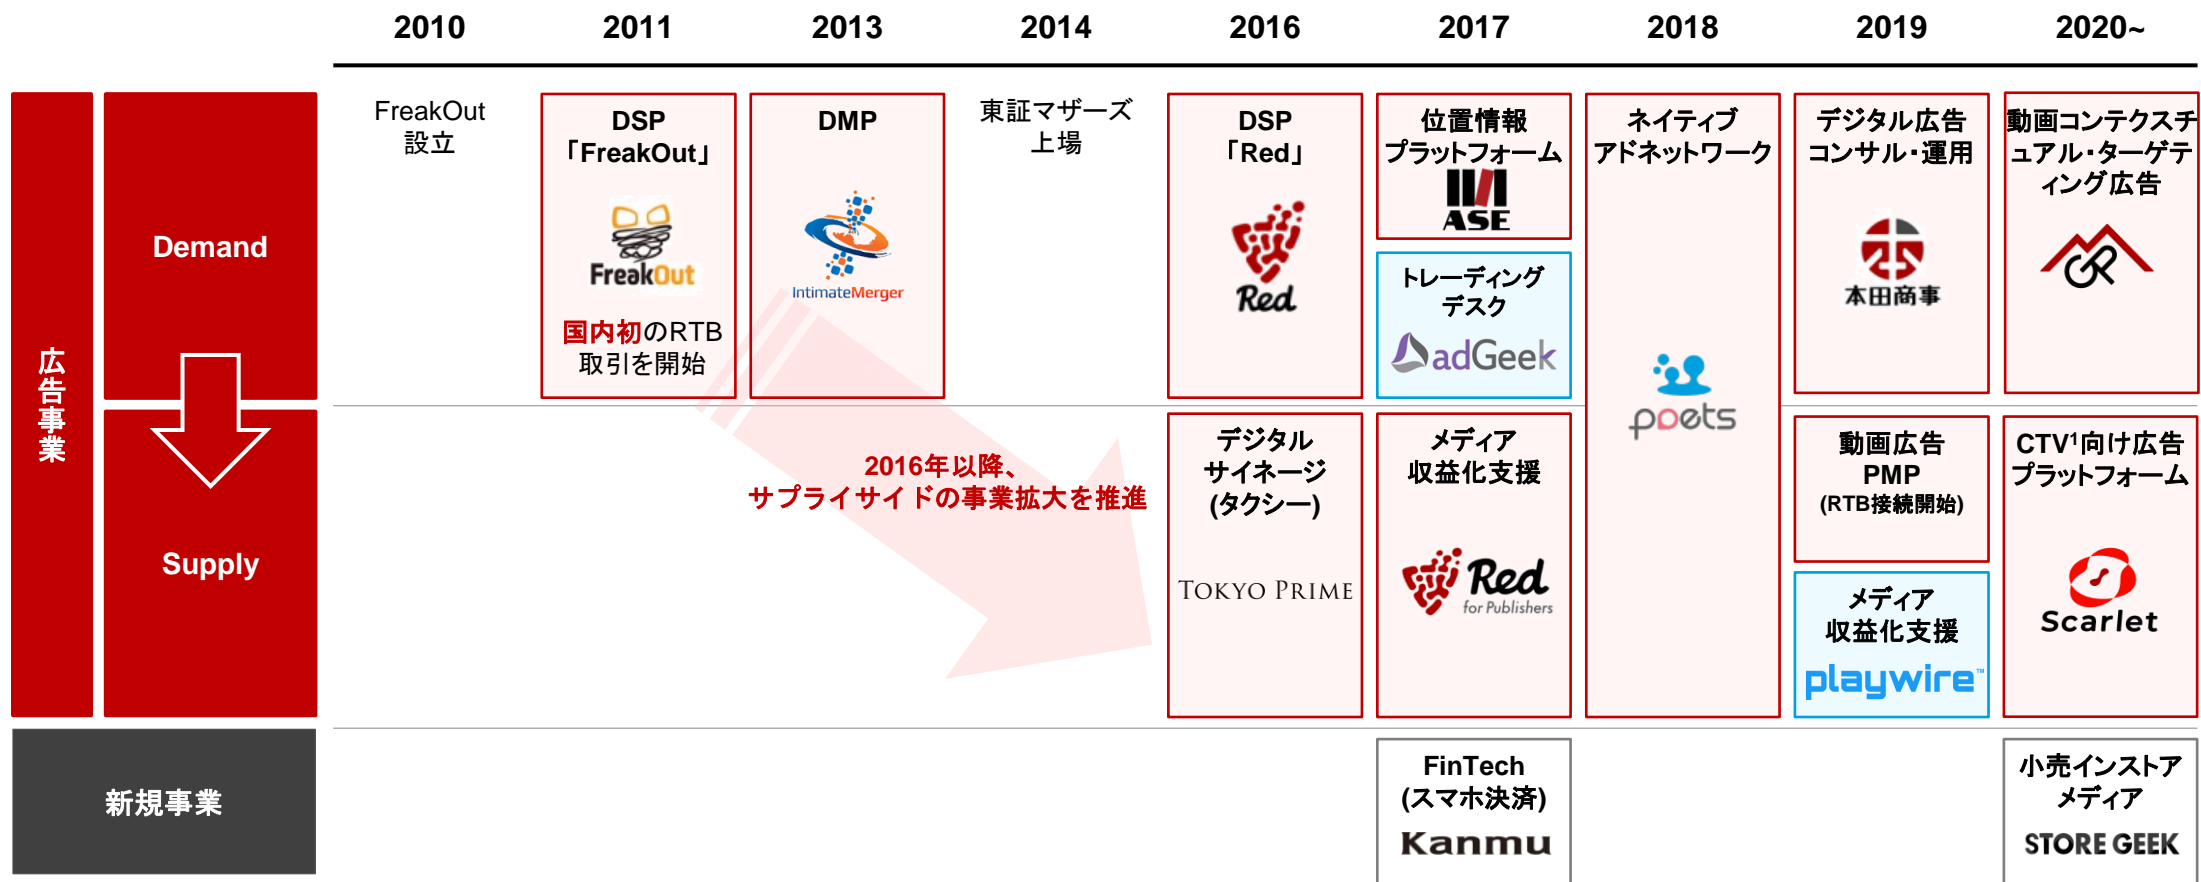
2010 2011 2013 2014 2016 2017 2018 2019 2020~

広告事業

Demand

Supply

新規事業

FreakOut 設立

DSP「FreakOut」

FreakOut

国内初のRTB取引を開始

DMP

IntimateMerger

東証マザーズ上場

DSP「Red」

Red

位置情報プラットフォーム

ASE

トレーディングデスク

adGeek

ネイティブアドネットワーク

poets

デジタル広告コンサル・運用

本田商事

動画コンテクスチュアル・ターゲティング広告

2016年以降、サプライサイドの事業拡大を推進

デジタルサイネージ(タクシー)

TOKYO PRIME

メディア収益化支援

Red for Publishers

動画広告PMP (RTB接続開始)

メディア収益化支援

playwire

CTV$^1$向け広告プラットフォーム

Scarlet

FinTech (スマホ決済)

Kanmu

小売インストアメディア

STORE GEEK